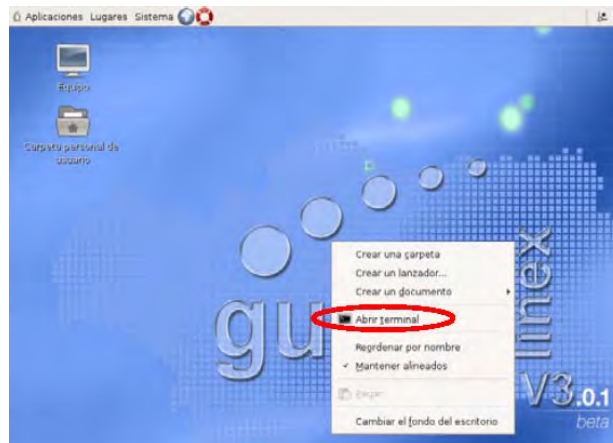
Aplicaciones Lugares Sistema

Equipo

Carpeta personal de usuario

Crear una carpeta
Crear un lanzador...
Crear un documento
Abrir terminal
Reordenar por nombre
Mantener alineados
Pegar
Cambiar el fondo del escritorio

gu linex V3.0.1 beta